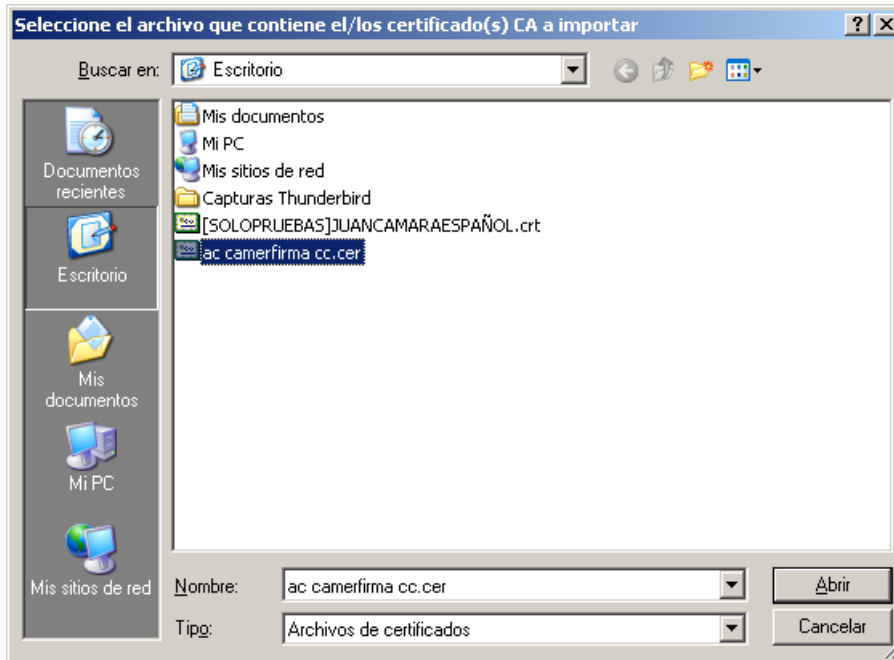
Seleccione el archivo que contiene el/los certificado(s) CA a importar

?

Buscar en: Escritorio

Documentos recientes

Escritorio

Mis documentos

Mi PC

Mis sitios de red

Mis documentos
Mi PC
Mis sitios de red
Capturas Thunderbird
[SOLOPRUEBAS]JUANCAMARAESPAÑOL.crt
ac camerfirma cc.cer

Nombre: ac camerfirma cc.cer

Tipo: Archivos de certificados

Abrir

Cancelar